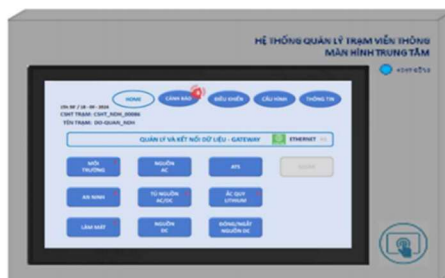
HỆ THỐNG QUẢN LÝ TRẠM VIỄN THÔNG
MÀN HÌNH TRUNG TÂM

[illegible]

HOME
CẢNH BÁO
ĐIỀU KHIỂN
CẤU HÌNH
THÔNG TIN

15h 08' / 18 - 09 - 2024
CSHT TRẠM: CSHT_NDH_00086
TÊN TRẠM: DO-QUAN_NDH

QUẢN LÝ VÀ KẾT NỐI DỮ LIỆU - GATEWAY
ETHERNET

MÔI TRƯỜNG
NGUỒN AC
ATS
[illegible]

AN NINH
TỦ NGUỒN AC/DC
ẮC QUY LITHIUM

LÀM MÁT
NGUỒN DC
ĐÓNG/NGẮT NGUỒN DC